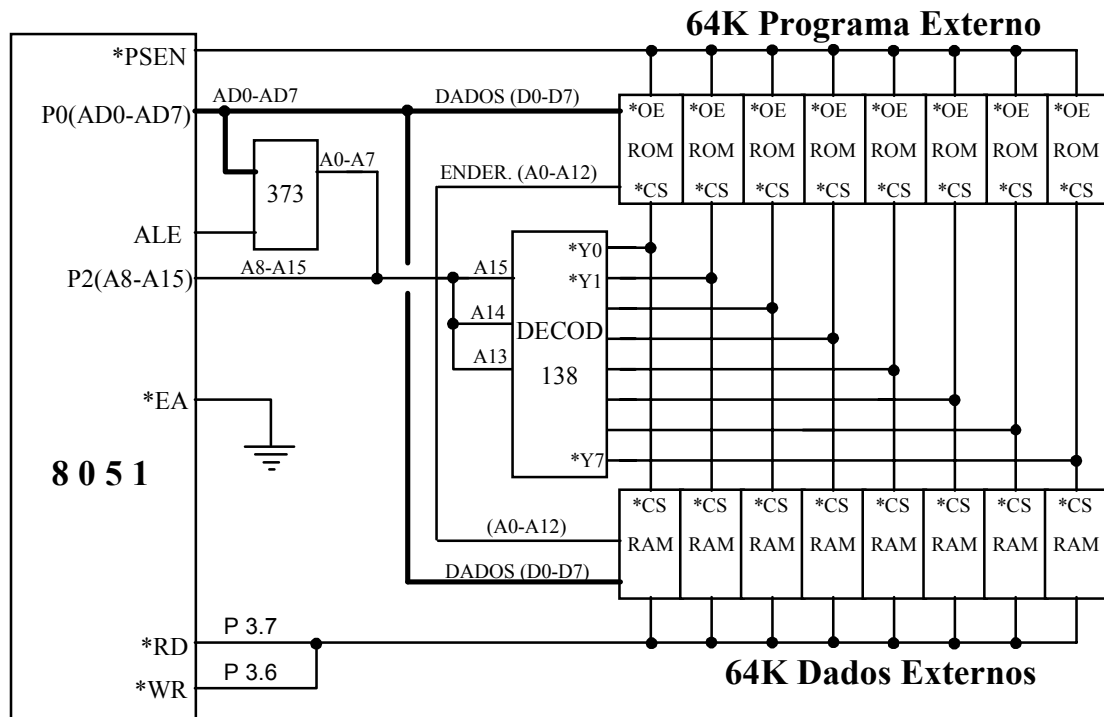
64K Programa Externo

*PSEN
P0(AD0-AD7)
AD0-AD7
DADOS (D0-D7)
373
A0-A7
ENDER. (A0-A12)
ALE
P2(A8-A15)
A8-A15

| *OE | *OE | *OE | *OE | *OE | *OE | *OE | *OE |
|---|---|---|---|---|---|---|---|
| ROM | ROM | ROM | ROM | ROM | ROM | ROM | ROM |
| *CS | *CS | *CS | *CS | *CS | *CS | *CS | *CS |

*Y0
A15
*Y1
A14
DECOD
A13
138
*Y7

*EA

8 0 5 1

| *CS | *CS | *CS | *CS | *CS | *CS | *CS | *CS |
|---|---|---|---|---|---|---|---|
| RAM | RAM | RAM | RAM | RAM | RAM | RAM | RAM |

(A0-A12)
DADOS (D0-D7)

*RD
P 3.7
P 3.6
*WR

64K Dados Externos